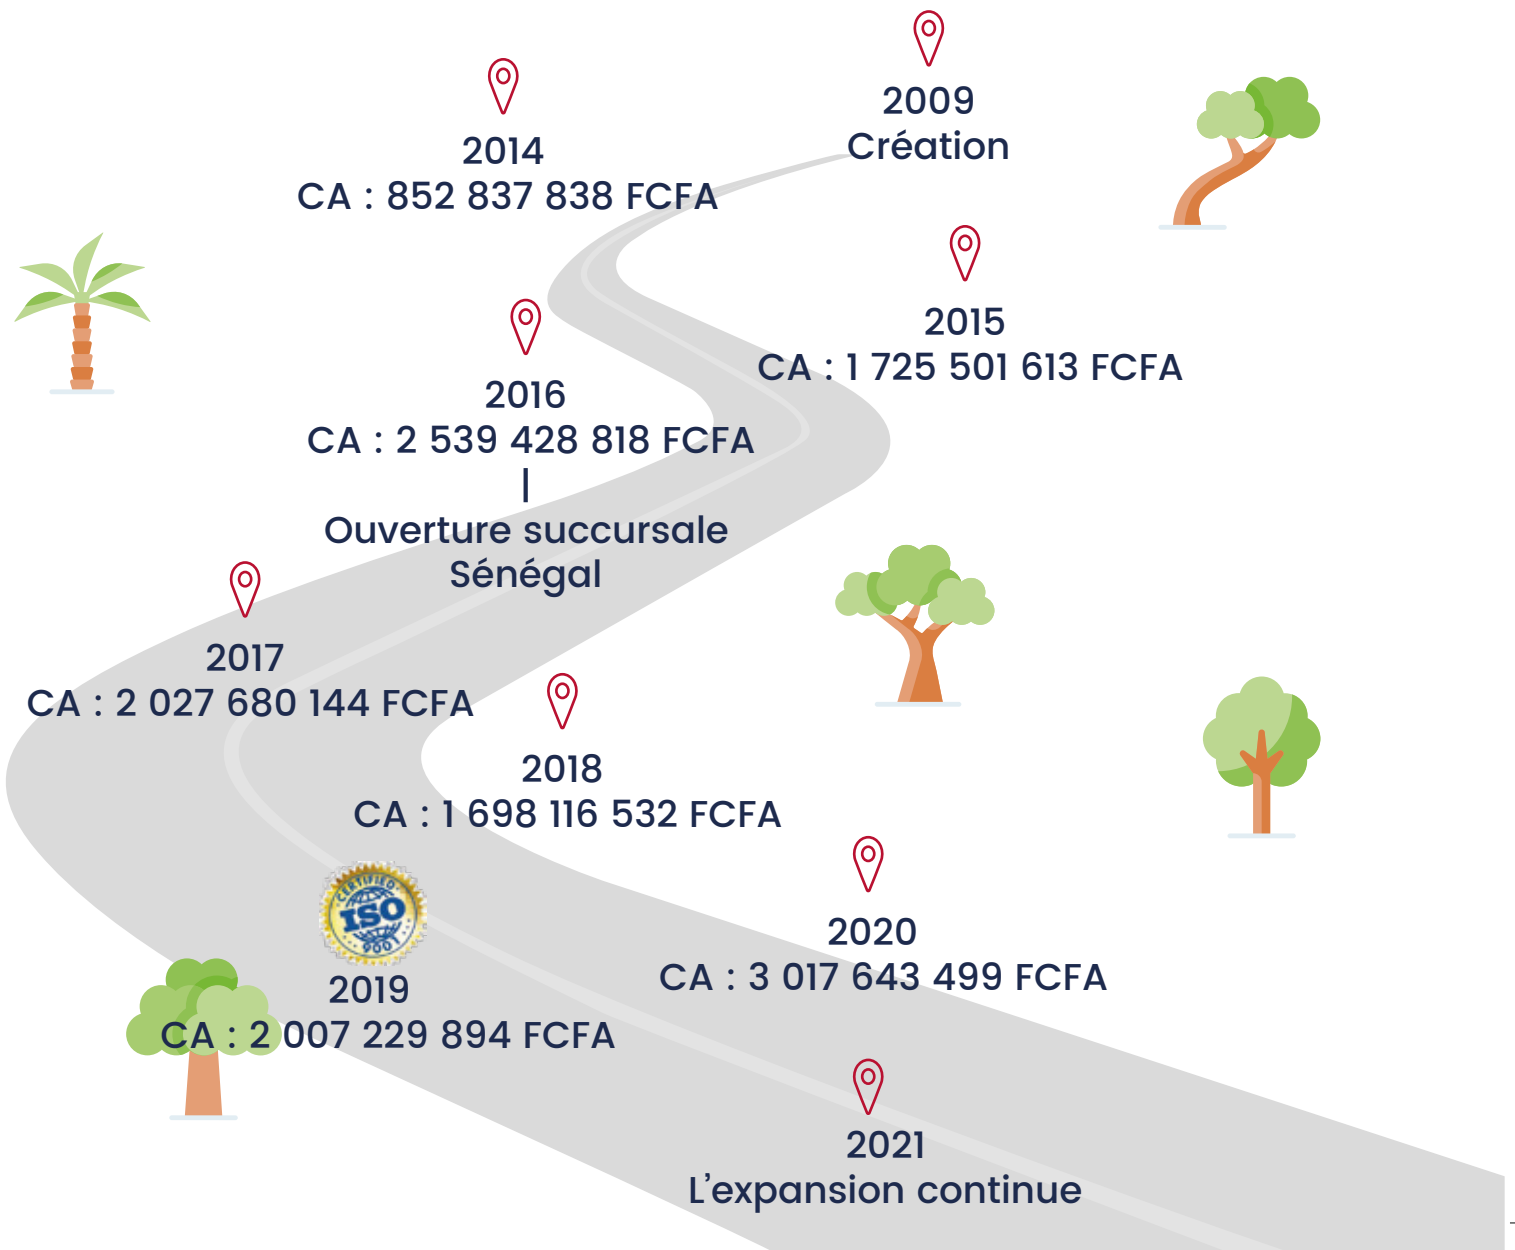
2009
Création

2014
CA : 852 837 838 FCFA

2015
CA : 1 725 501 613 FCFA

2016
CA : 2 539 428 818 FCFA
|
Ouverture succursale Sénégal

2017
CA : 2 027 680 144 FCFA

2018
CA : 1 698 116 532 FCFA

CERTIFIED ISO 9001

2019
CA : 2 007 229 894 FCFA

2020
CA : 3 017 643 499 FCFA

2021
L'expansion continue